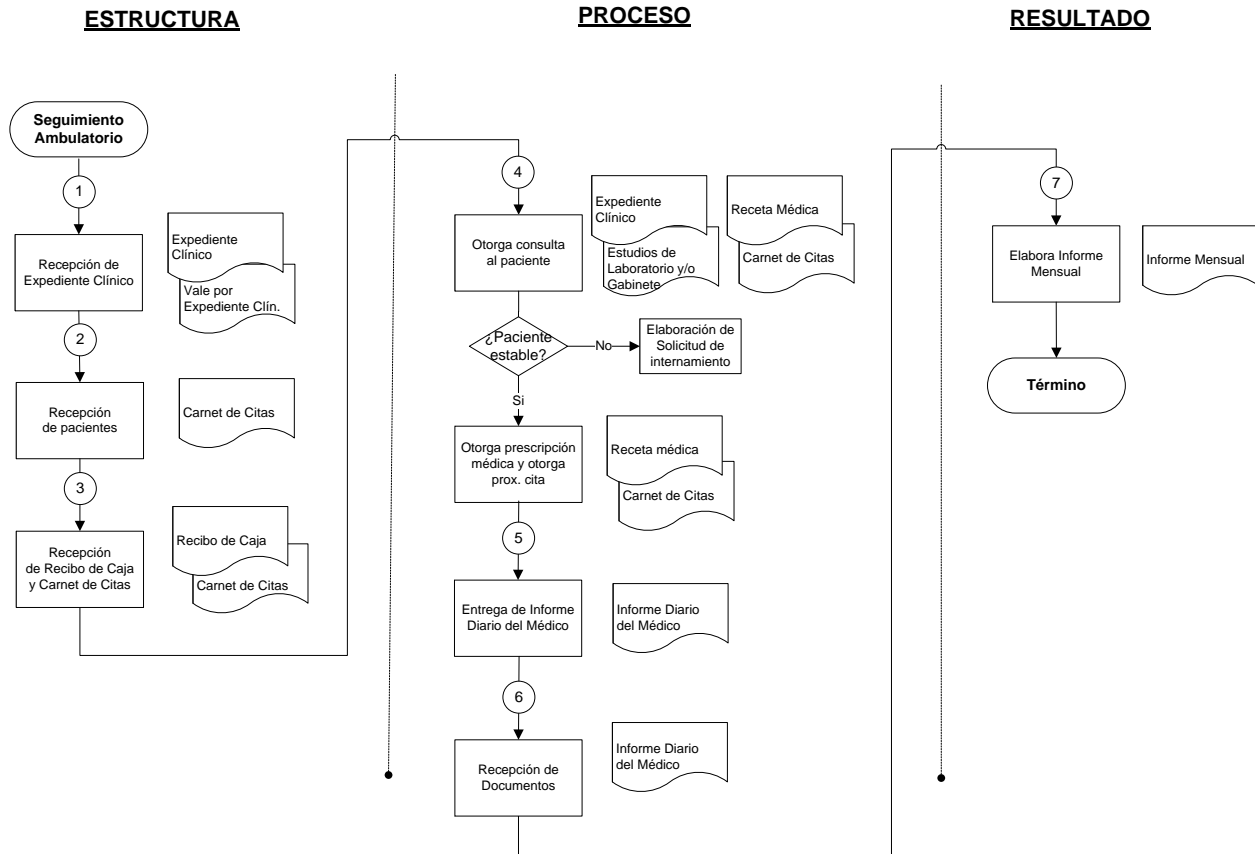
ESTRUCTURA

PROCESO

RESULTADO

Seguimiento Ambulatorio

1

Recepción de Expediente Clínico

Expediente Clínico

Vale por Expediente Clín.

2

Recepción de pacientes

Carnet de Citas

3

Recepción de Recibo de Caja y Carnet de Citas

Recibo de Caja

Carnet de Citas

4

Otorga consulta al paciente

Expediente Clínico

Estudios de Laboratorio y/o Gabinete

Receta Médica

Carnet de Citas

¿Paciente estable?

No

Elaboración de Solicitud de internamiento

Si

Otorga prescripción médica y otorga prox. cita

Receta médica

Carnet de Citas

5

Entrega de Informe Diario del Médico

Informe Diario del Médico

6

Recepción de Documentos

Informe Diario del Médico

7

Elabora Informe Mensual

Informe Mensual

Término